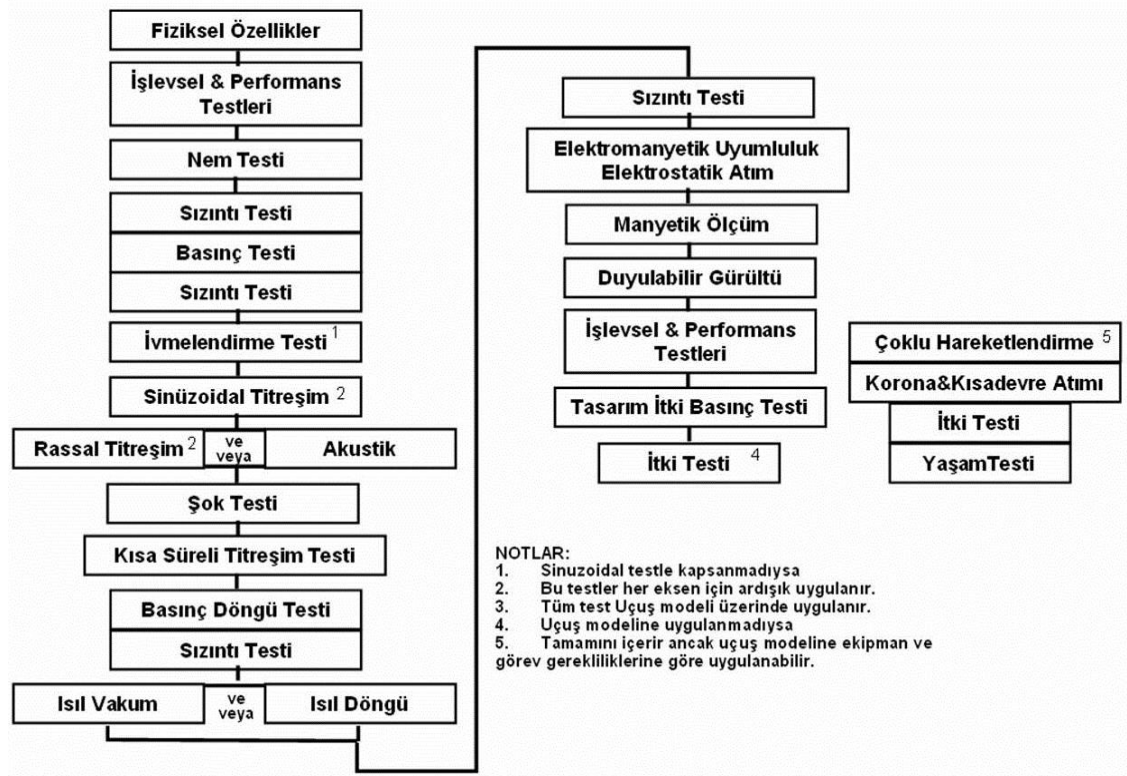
Fiziksel Özellikler

İşlevsel & Performans Testleri

Nem Testi

Sızıntı Testi

Basınç Testi

Sızıntı Testi

İvmelendirme Testi $^1$

Sinüzoidal Titreşim $^2$

Rassal Titreşim $^2$ ve veya Akustik

Şok Testi

Kısa Süreli Titreşim Testi

Basınç Döngü Testi

Sızıntı Testi

Isıl Vakum ve veya Isıl Döngü

Sızıntı Testi

Elektromanyetik Uyumluluk Elektrostatik Atım

Manyetik Ölçüm

Duyulabilir Gürültü

İşlevsel & Performans Testleri

Tasarım İtki Basınç Testi

İtki Testi $^4$

Çoklu Hareketlendirme $^5$

Korona&Kısadevre Atımı

İtki Testi

YaşamTesti

NOTLAR:
1. Sinuzoidal testle kapsanmadıysa
2. Bu testler her eksen için ardışık uygulanır.
3. Tüm test Uçuş modeli üzerinde uygulanır.
4. Uçuş modeline uygulanmadıysa
5. Tamamını içerir ancak uçuş modeline ekipman ve görev gerekliliklerine göre uygulanabilir.